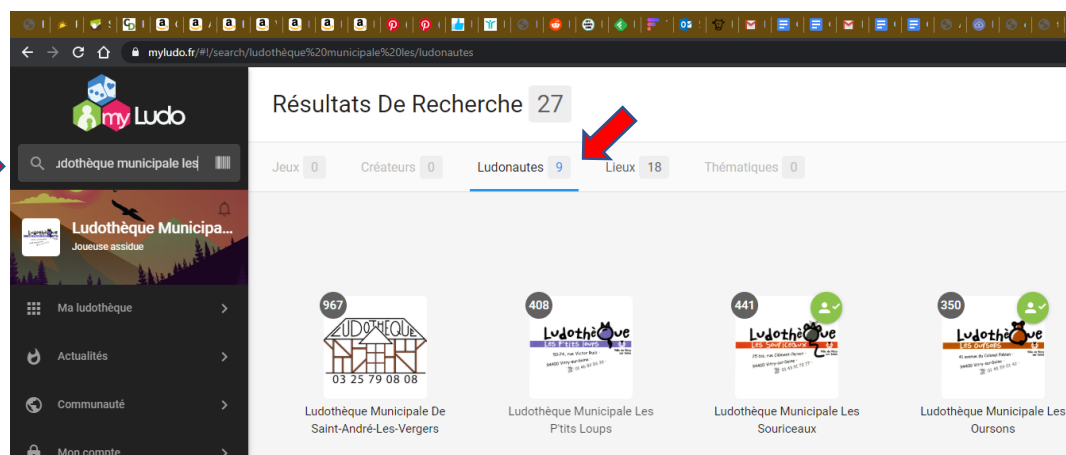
myludo.fr/#!/search/ludothèque%20municipale%20les/ludonautes

my Ludo

udothèque municipale les

Ludothèque Municipa...
Joueuse assidue

Ma ludothèque

Actualités

Communauté

Mon compte

Résultats De Recherche 27

Jeux 0
Créateurs 0
Ludonautes 9
Lieux 18
Thématiques 0

967
LUDOTHÈQUE
03 25 79 08 08
Ludothèque Municipale De Saint-André-Les-Vergers

408
Ludothèque
Les P'tits Loups
Ludothèque Municipale Les P'tits Loups

441
Ludothèque
Les Souriceaux
Ludothèque Municipale Les Souriceaux

350
Ludothèque
Les Oursons
Ludothèque Municipale Les Oursons